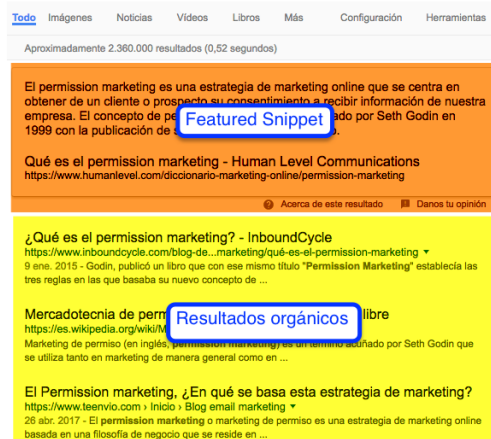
Todo Imágenes Noticias Vídeos Libros Más Configuración Herramientas

Aproximadamente 2.360.000 resultados (0,52 segundos)

El permission marketing es una estrategia de marketing online que se centra en obtener de un cliente o prospecto su consentimiento a recibir información de nuestra empresa. El concepto de pe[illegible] Featured Snippet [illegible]ado por Seth Godin en 1999 con la publicación de s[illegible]

Qué es el permission marketing - Human Level Communications
https://www.humanlevel.com/diccionario-marketing-online/permission-marketing

Acerca de este resultado Danos tu opinión

¿Qué es el permission marketing? - InboundCycle
https://www.inboundcycle.com/blog-de...marketing/que-es-el-permission-marketing
9 ene. 2015 - Godin, publicó un libro que con este mismo título "Permission Marketing" establecía las tres reglas en las que basaba su nuevo concepto de ...

Mercadotecnia de permi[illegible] Resultados orgánicos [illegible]libre
https://es.wikipedia.org/wiki/M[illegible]
Marketing de permiso (en inglés, permission marketing) es un término acuñado por Seth Godin que se utiliza tanto en marketing de manera general como en ...

El Permission marketing, ¿En qué se basa esta estrategia de marketing?
https://www.teenvio.com › Inicio › Blog email marketing
26 abr. 2017 - El permission marketing o marketing de permiso es una estrategia de marketing online basada en una filosofía de negocio que se reside en ...